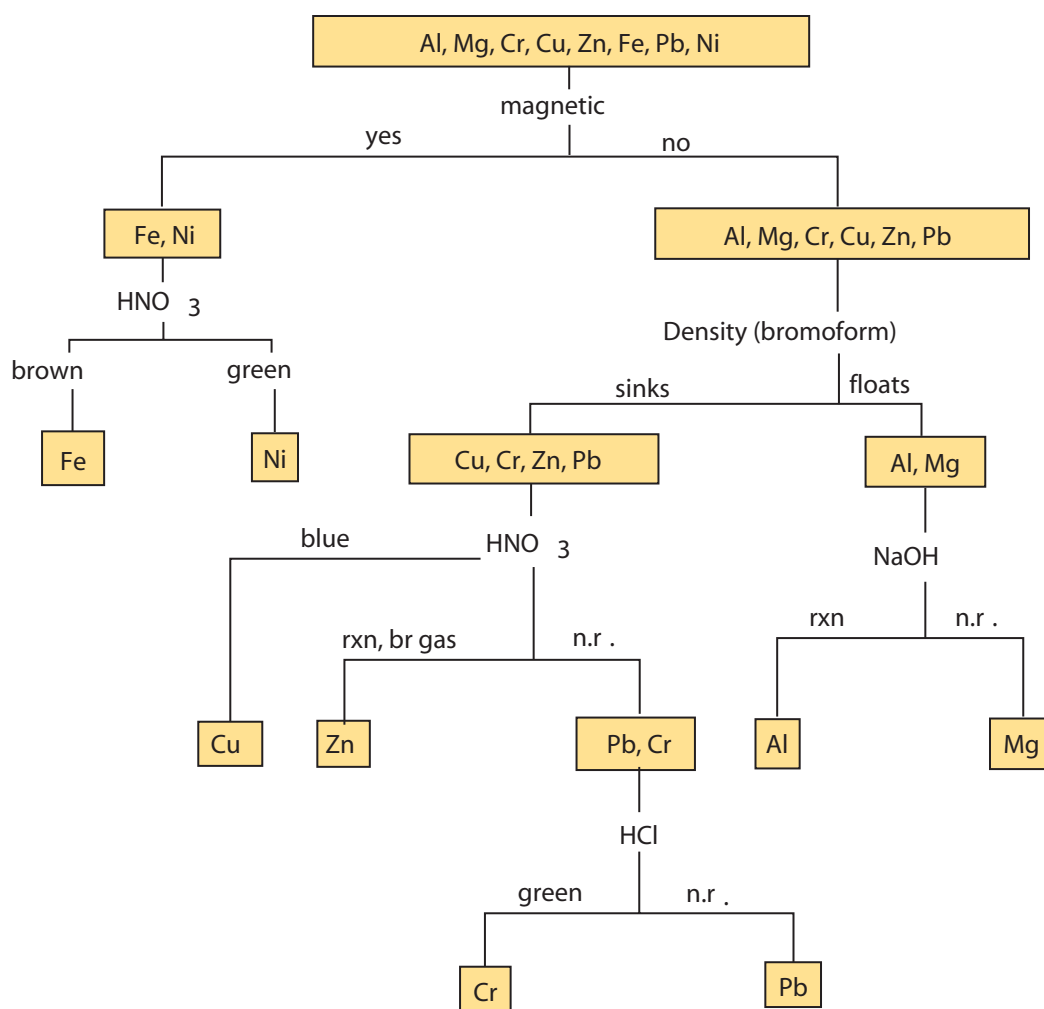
Al, Mg, Cr, Cu, Zn, Fe, Pb, Ni

magnetic

yes

no

Fe, Ni

$HNO_3$

brown

green

Fe

Ni

Al, Mg, Cr, Cu, Zn, Pb

Density (bromoform)

sinks

floats

Cu, Cr, Zn, Pb

Al, Mg

blue

$HNO_3$

NaOH

rxn, br gas

n.r .

rxn

n.r .

Cu

Zn

Pb, Cr

Al

Mg

HCl

green

n.r .

Cr

Pb